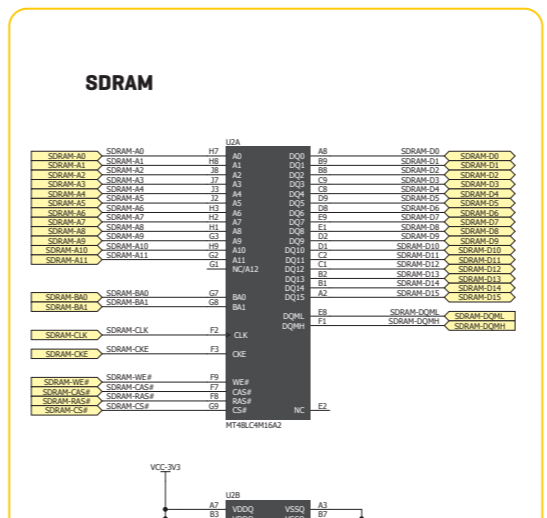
SDRAM

U2A

SDRAM-A0 SDRAM-A0 H7 A0
SDRAM-A1 SDRAM-A1 H8 A1
SDRAM-A2 SDRAM-A2 J8 A2
SDRAM-A3 SDRAM-A3 J7 A3
SDRAM-A4 SDRAM-A4 J3 A4
SDRAM-A5 SDRAM-A5 J2 A5
SDRAM-A6 SDRAM-A6 H3 A6
SDRAM-A7 SDRAM-A7 H2 A7
SDRAM-A8 SDRAM-A8 H1 A8
SDRAM-A9 SDRAM-A9 G3 A9
SDRAM-A10 SDRAM-A10 H9 A10
SDRAM-A11 SDRAM-A11 G2 A11
G1 NC/A12

SDRAM-BA0 SDRAM-BA0 G7 BA0
SDRAM-BA1 SDRAM-BA1 G8 BA1

SDRAM-CLK SDRAM-CLK F2 CLK
SDRAM-CKE SDRAM-CKE F3 CKE

SDRAM-WE# SDRAM-WE# F9 WE#
SDRAM-CAS# SDRAM-CAS# F7 CAS#
SDRAM-RAS# SDRAM-RAS# F8 RAS#
SDRAM-CS# SDRAM-CS# G9 CS#

DQ0 A8 SDRAM-D0 SDRAM-D0
DQ1 B9 SDRAM-D1 SDRAM-D1
DQ2 B8 SDRAM-D2 SDRAM-D2
DQ3 C9 SDRAM-D3 SDRAM-D3
DQ4 C8 SDRAM-D4 SDRAM-D4
DQ5 D9 SDRAM-D5 SDRAM-D5
DQ6 D8 SDRAM-D6 SDRAM-D6
DQ7 E9 SDRAM-D7 SDRAM-D7
DQ8 E1 SDRAM-D8 SDRAM-D8
DQ9 D2 SDRAM-D9 SDRAM-D9
DQ10 D1 SDRAM-D10 SDRAM-D10
DQ11 C2 SDRAM-D11 SDRAM-D11
DQ12 C1 SDRAM-D12 SDRAM-D12
DQ13 B2 SDRAM-D13 SDRAM-D13
DQ14 B1 SDRAM-D14 SDRAM-D14
DQ15 A2 SDRAM-D15 SDRAM-D15

DQML E8 SDRAM-DQML SDRAM-DQML
DQMH F1 SDRAM-DQMH SDRAM-DQMH

NC E2

MT48LC4M16A2

VCC-3V3

U2B
A7 VDDQ VSSQ A3
B3 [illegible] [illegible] B7